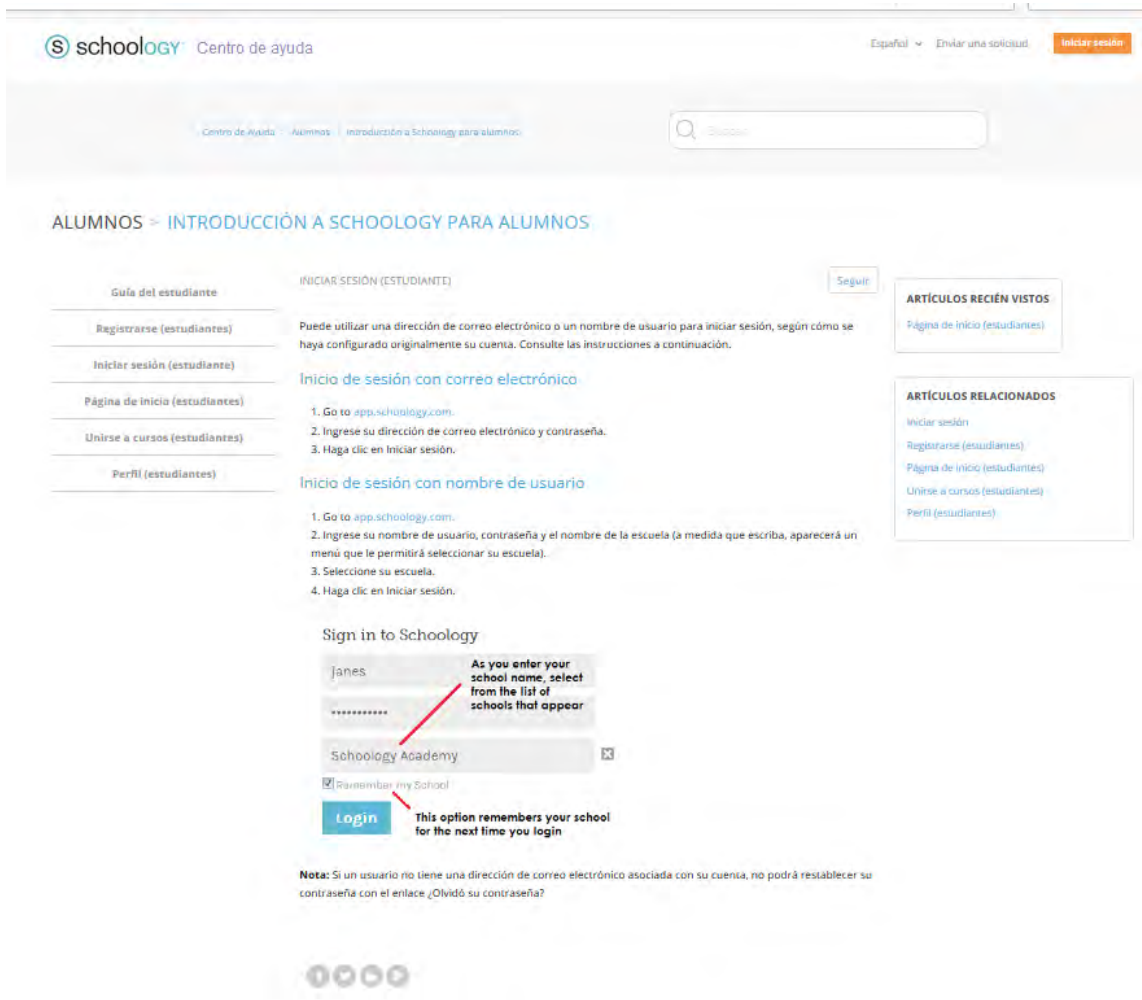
schoology Centro de ayuda

Español Enviar una solicitud Iniciar sesión

Centro de Ayuda Alumnos Introducción a Schoology para alumnos

Buscar

ALUMNOS > INTRODUCCIÓN A SCHOOLOGY PARA ALUMNOS

Guía del estudiante
Registrarse (estudiantes)
Iniciar sesión (estudiante)
Página de inicio (estudiantes)
Unirse a cursos (estudiantes)
Perfil (estudiantes)

INICIAR SESIÓN (ESTUDIANTE)

Seguir

Puede utilizar una dirección de correo electrónico o un nombre de usuario para iniciar sesión, según cómo se haya configurado originalmente su cuenta. Consulte las instrucciones a continuación.

Inicio de sesión con correo electrónico

1. Go to app.schoology.com.
2. Ingrese su dirección de correo electrónico y contraseña.
3. Haga clic en Iniciar sesión.

Inicio de sesión con nombre de usuario

1. Go to app.schoology.com.
2. Ingrese su nombre de usuario, contraseña y el nombre de la escuela (a medida que escriba, aparecerá un menú que le permitirá seleccionar su escuela).
3. Seleccione su escuela.
4. Haga clic en Iniciar sesión.

Sign in to Schoology

Janes

•••••••••••

As you enter your school name, select from the list of schools that appear

Schoology Academy

Remember my School

Login

This option remembers your school for the next time you login

Nota: Si un usuario no tiene una dirección de correo electrónico asociada con su cuenta, no podrá restablecer su contraseña con el enlace ¿Olvidó su contraseña?

ARTÍCULOS RECIÉN VISTOS
Página de inicio (estudiantes)

ARTÍCULOS RELACIONADOS
Iniciar sesión
Registrarse (estudiantes)
Página de inicio (estudiantes)
Unirse a cursos (estudiantes)
Perfil (estudiantes)